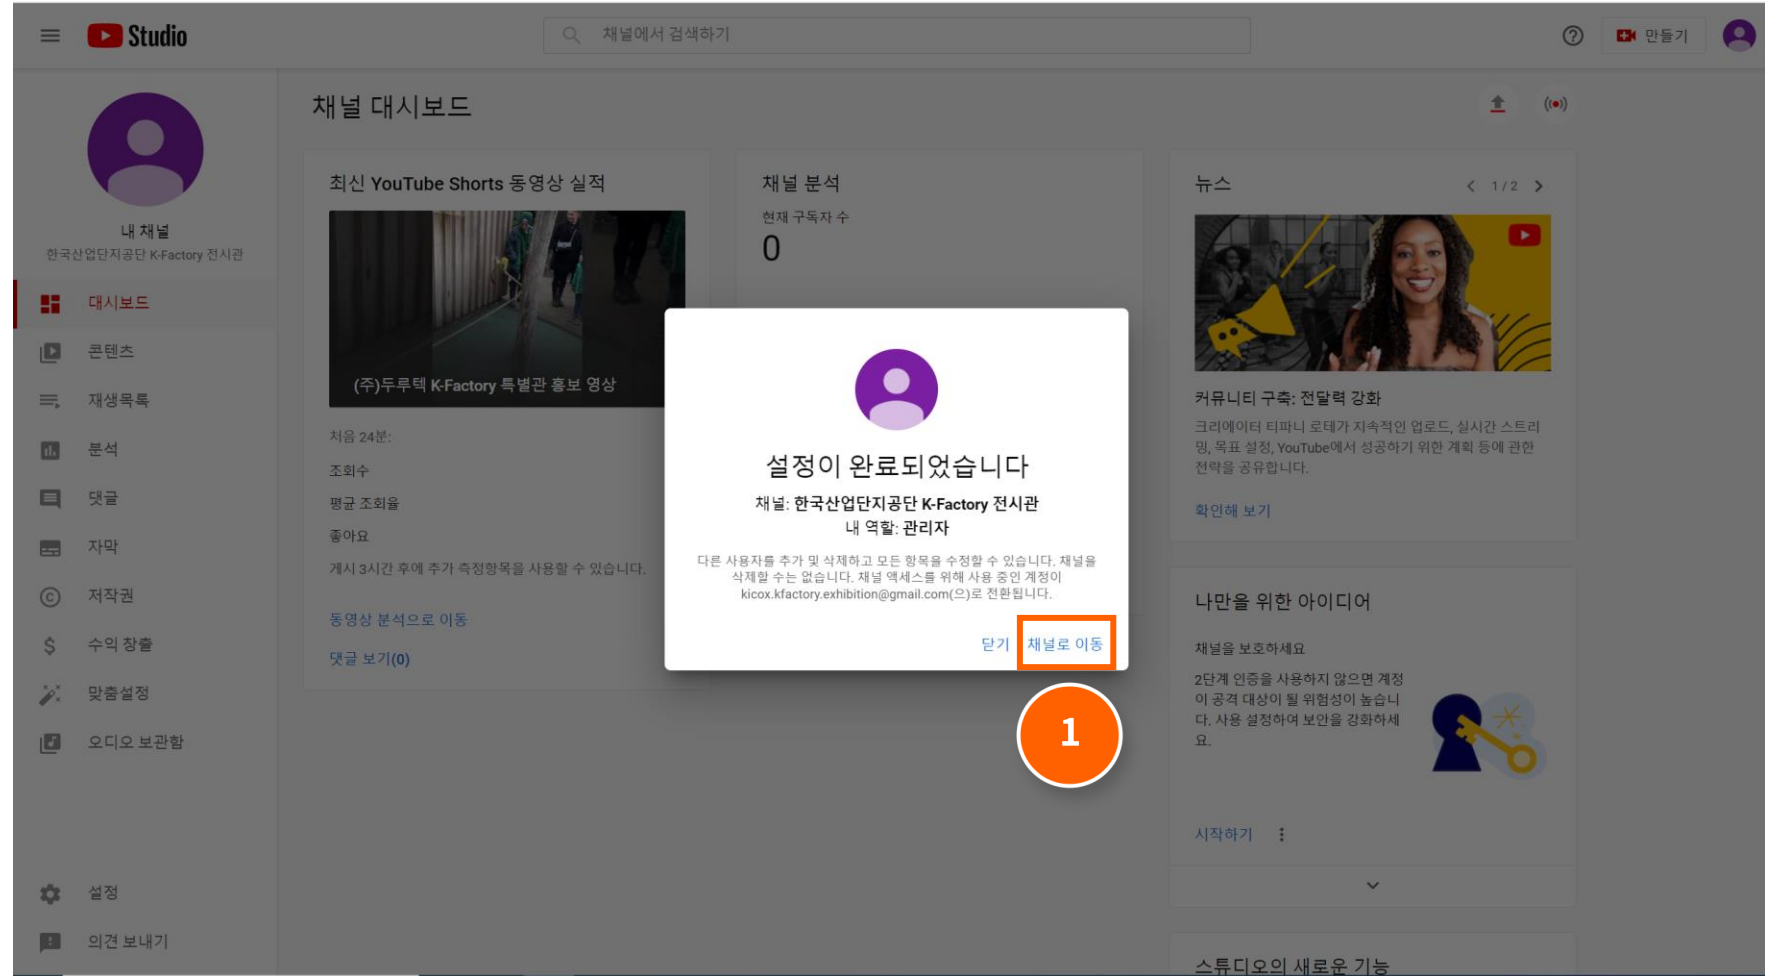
Studio

채널에서 검색하기

만들기

내 채널
한국산업단지공단 K-Factory 전시관

대시보드
콘텐츠
재생목록
분석
댓글
자막
저작권
수익 창출
맞춤설정
오디오 보관함

설정
의견 보내기

채널 대시보드

최신 YouTube Shorts 동영상 실적

(주)두루텍 K-Factory 특별관 홍보 영상

처음 24분:
조회수
평균 조회율
좋아요
게시 3시간 후에 추가 측정항목을 사용할 수 있습니다.

동영상 분석으로 이동
댓글 보기(0)

채널 분석
현재 구독자 수
0

뉴스
1 / 2

커뮤니티 구축: 전달력 강화
크리에이터 티파니 로테가 지속적인 업로드, 실시간 스트리밍, 목표 설정, YouTube에서 성공하기 위한 계획 등에 관한 전략을 공유합니다.

확인해 보기

나만을 위한 아이디어
채널을 보호하세요
2단계 인증을 사용하지 않으면 계정이 공격 대상이 될 위험성이 높습니다. 사용 설정하여 보안을 강화하세요.

시작하기

스튜디오의 새로운 기능

설정이 완료되었습니다
채널: 한국산업단지공단 K-Factory 전시관
내 역할: 관리자
다른 사용자를 추가 및 삭제하고 모든 항목을 수정할 수 있습니다. 채널을 삭제할 수는 없습니다. 채널 액세스를 위해 사용 중인 계정이 kicox.kfactory.exhibition@gmail.com(으)로 전환됩니다.

닫기
채널로 이동

1